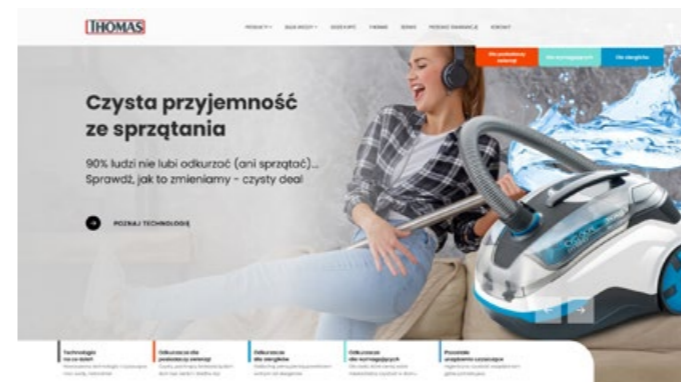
THOMAS

PRODUKTY · BAZA WIEDZY · GDZIE KUPIĆ · THOMAS · SERWIS · POZNAJ GWARANCJĘ · KONTAKT

Dla podstawowej ochrony · Dla rozmagających · Dla alergików

Czysta przyjemność ze sprzątania

90% ludzi nie lubi odkurzać (ani sprzątać)... Sprawdź, jak to zmieniamy - czysty deal!

POZNAJ TECHNOLOGIĘ

Technologie na co dzień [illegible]

Odkurzacze dla podstawowej ochrony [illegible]

Odkurzacze dla alergików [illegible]

Odkurzacze dla rozmagających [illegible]

Pozostałe urządzenia czyszczące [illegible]